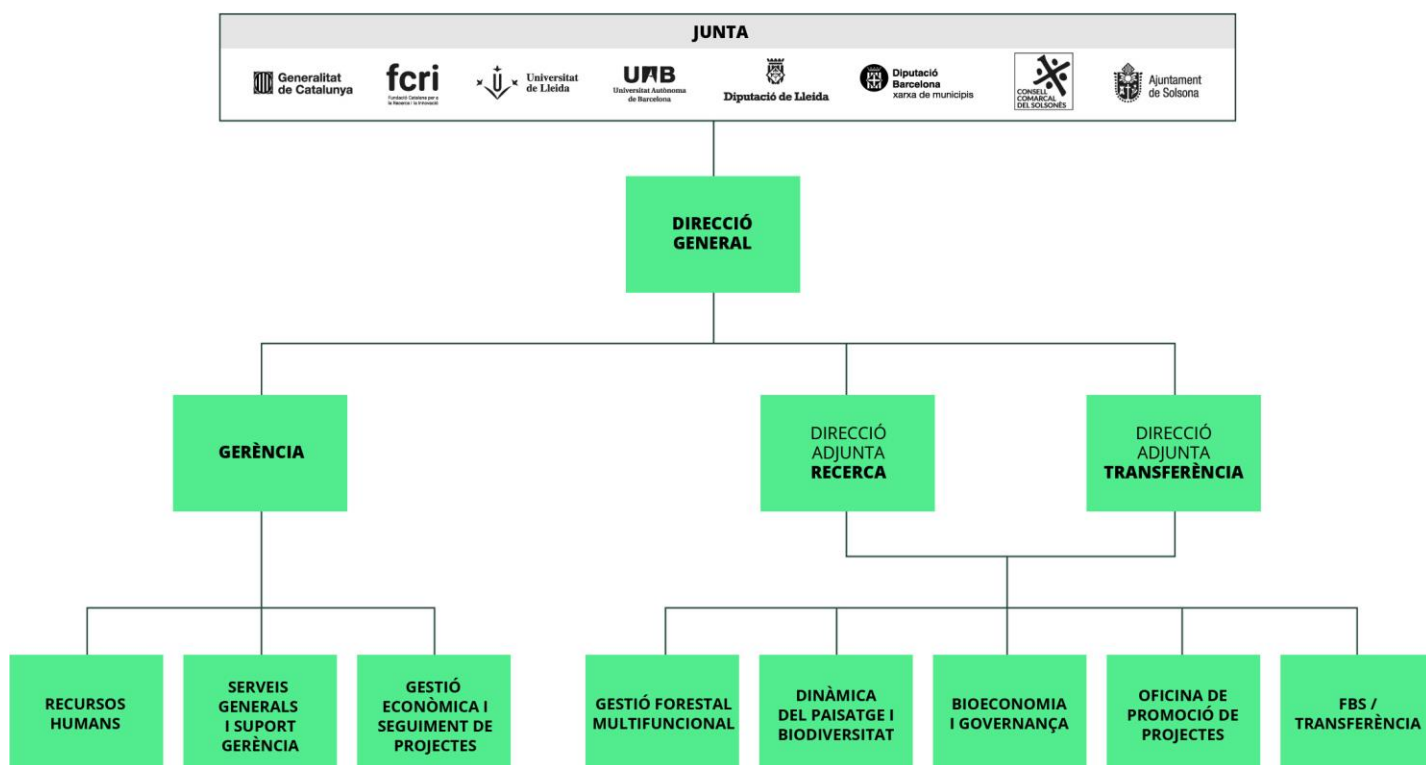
JUNTA

Generalitat de Catalunya

fcri
Fundació Catalana per a la Recerca i la Innovació

Universitat de Lleida

UAB
Universitat Autònoma de Barcelona

Diputació de Lleida

Diputació Barcelona
xarxa de municipis

CONSELL COMARCAL DEL SOLSONÈS

Ajuntament de Solsona

DIRECCIÓ GENERAL

GERÈNCIA

DIRECCIÓ ADJUNTA RECERCA

DIRECCIÓ ADJUNTA TRANSFERÈNCIA

RECURSOS HUMANS

SERVEIS GENERALS I SUPORT GERÈNCIA

GESTIÓ ECONÒMICA I SEGUIMENT DE PROJECTES

GESTIÓ FORESTAL MULTIFUNCIONAL

DINÀMICA DEL PAISATGE I BIODIVERSITAT

BIOECONOMIA I GOVERNANÇA

OFICINA DE PROMOCIÓ DE PROJECTES

FBS / TRANSFERÈNCIA